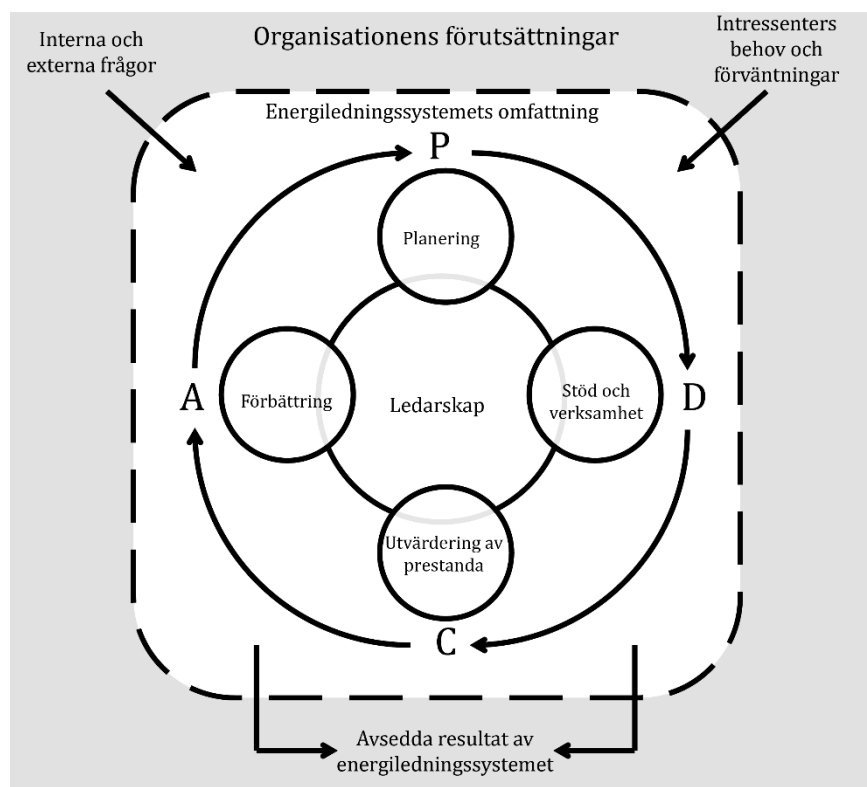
Interna och externa frågor

Organisationens förutsättningar

Intressenters behov och förväntningar

Energiledningssystemets omfattning

P

Planering

A

Förbättring

Ledarskap

Stöd och verksamhet

D

Utvärdering av prestanda

C

Avsedda resultat av energiledningssystemet